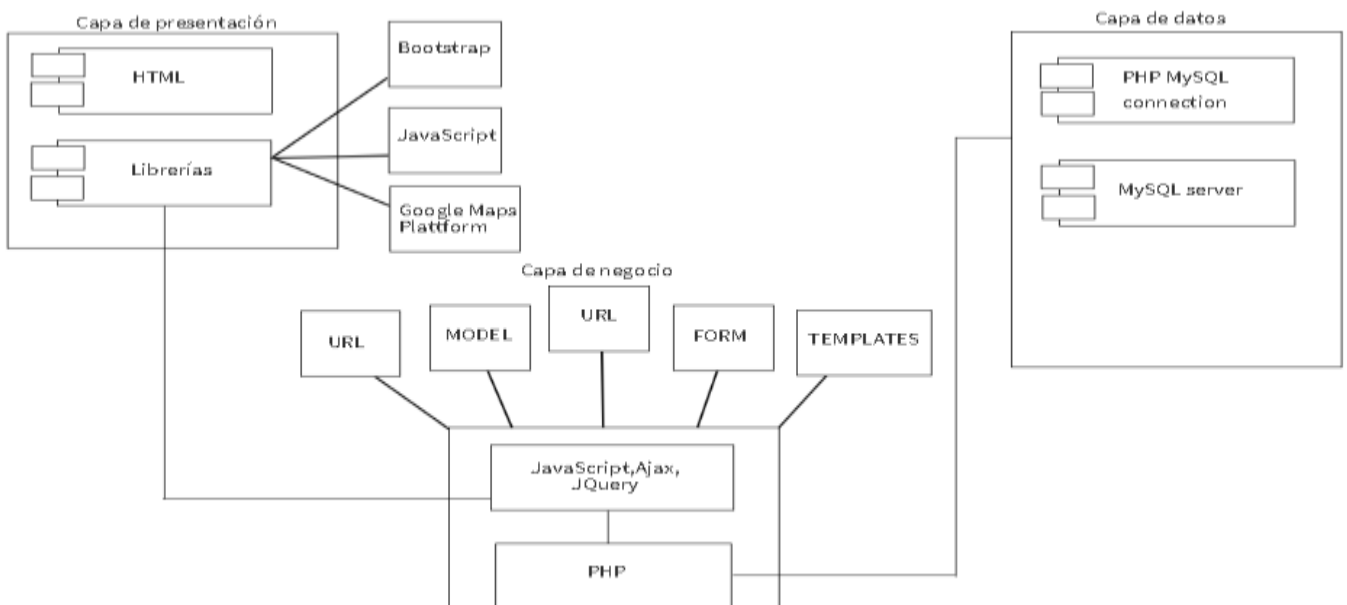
Capa de presentación

HTML

Librerías

Bootstrap

JavaScript

Google Maps Plattform

Capa de datos

PHP MySQL connection

MySQL server

Capa de negocio

URL

MODEL

URL

FORM

TEMPLATES

JavaScript,Ajax, JQuery

PHP